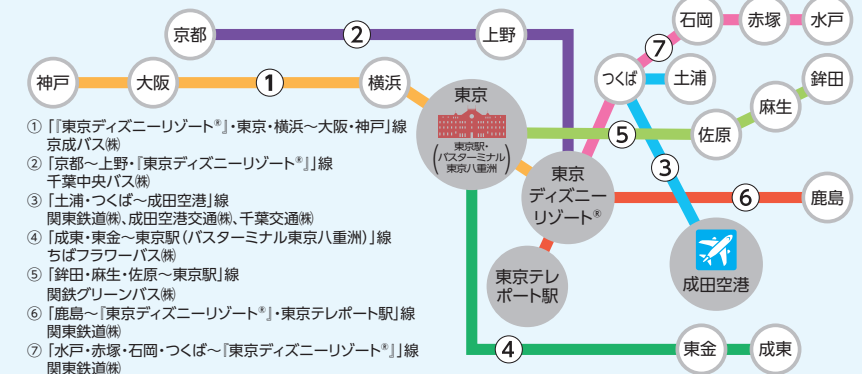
京都
2
上野
石岡
赤塚
水戸
7
神戸
大阪
1
横浜
つくば
土浦
鉾田
東京
東京駅・バスターミナル東京八重洲
5
麻生
佐原
① 「『東京ディズニーリゾート®』・東京・横浜～大阪・神戸」線 京成バス㈱
② 「京都～上野・『東京ディズニーリゾート®』」線 千葉中央バス㈱
③ 「土浦・つくば～成田空港」線 関東鉄道㈱、成田空港交通㈱、千葉交通㈱
④ 「成東・東金～東京駅（バスターミナル東京八重洲）」線 ちばフラワーバス㈱
⑤ 「鉾田・麻生・佐原～東京駅」線 関鉄グリーンバス㈱
⑥ 「鹿島～『東京ディズニーリゾート®』・東京テレポート駅」線 関東鉄道㈱
⑦ 「水戸・赤塚・石岡・つくば～『東京ディズニーリゾート®』」線 関東鉄道㈱
東京ディズニーリゾート®
3
6
鹿島
成田空港
東京テレポート駅
4
東金
成東